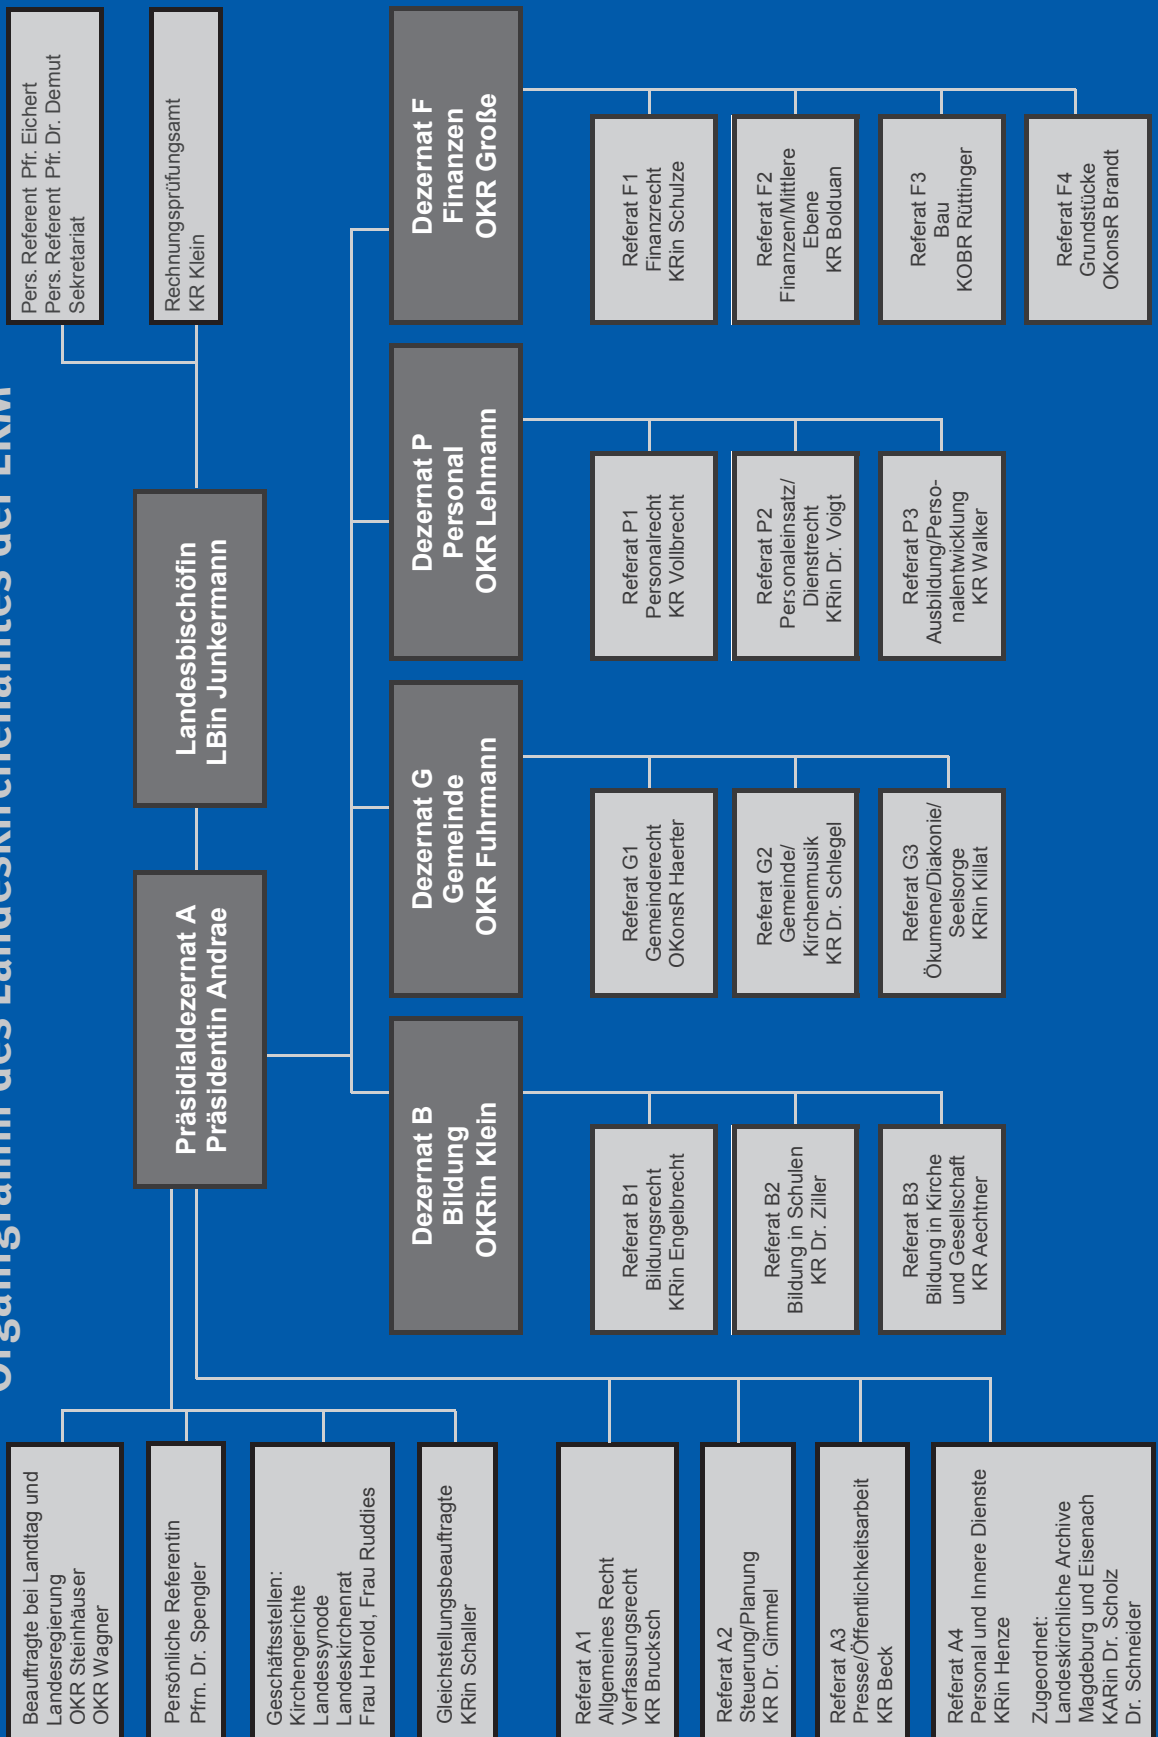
Organigramm des Landeskirchenamtes der EKM

Pers. Referent Pfr. Eichert
Pers. Referent Pfr. Dr. Demut
Sekretariat

Rechnungsprüfungsamt
KR Klein

Landesbischöfin
LBin Junkermann

Präsidialdezernat A
Präsidentin Andrae

Dezernat F
Finanzen
OKR Große

Referat F1
Finanzrecht
KRin Schulze

Referat F2
Finanzen/Mittlere Ebene
KR Bolduan

Referat F3
Bau
KOBR Rüttinger

Referat F4
Grundstücke
OKonsR Brandt

Dezernat P
Personal
OKR Lehmann

Referat P1
Personalrecht
KR Vollbrecht

Referat P2
Personaleinsatz/Dienstrecht
KRin Dr. Voigt

Referat P3
Ausbildung/Personalentwicklung
KR Walker

Dezernat G
Gemeinde
OKR Fuhrmann

Referat G1
Gemeinderecht
OKonsR Haerter

Referat G2
Gemeinde/Kirchenmusik
KR Dr. Schlegel

Referat G3
Ökumene/Diakonie/Seelsorge
KRin Killat

Dezernat B
Bildung
OKRin Klein

Referat B1
Bildungsrecht
KRin Engelbrecht

Referat B2
Bildung in Schulen
KR Dr. Ziller

Referat B3
Bildung in Kirche und Gesellschaft
KR Aechtner

Beauftragte bei Landtag und Landesregierung
OKR Steinhäuser
OKR Wagner

Persönliche Referentin
Pfrn. Dr. Spengler

Geschäftsstellen:
Kirchengerichte
Landessynode
Landeskirchenrat
Frau Herold, Frau Ruddies

Gleichstellungsbeauftragte
KRin Schaller

Referat A1
Allgemeines Recht
Verfassungsrecht
KR Brucksch

Referat A2
Steuerung/Planung
KR Dr. Gimmel

Referat A3
Presse/Öffentlichkeitsarbeit
KR Beck

Referat A4
Personal und Innere Dienste
KRin Henze

Zugeordnet:
Landeskirchliche Archive
Magdeburg und Eisenach
KARin Dr. Scholz
Dr. Schneider